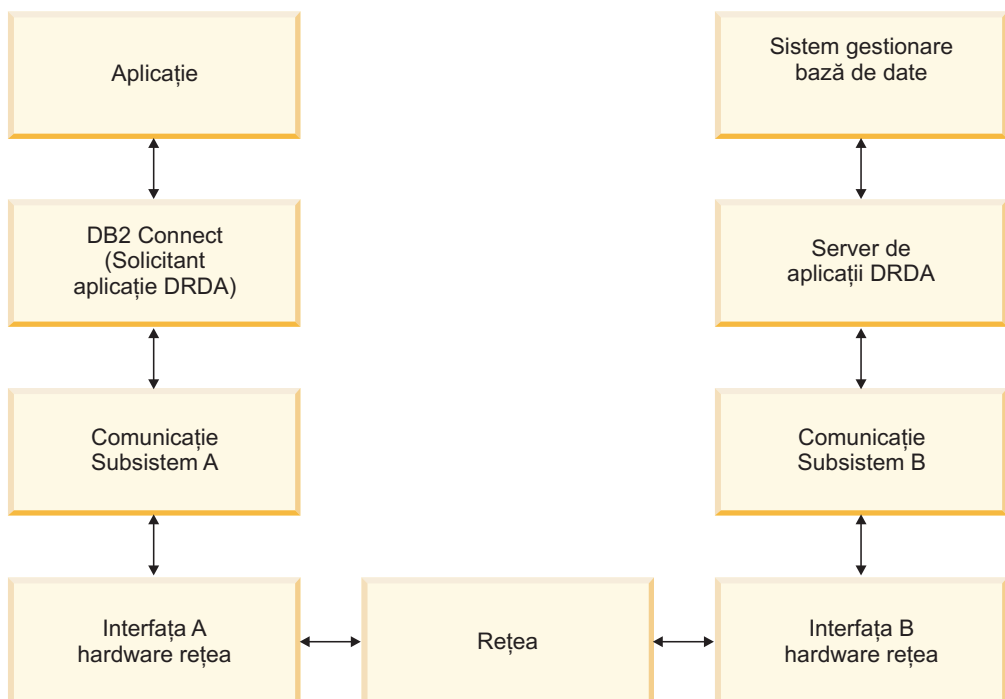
Aplicație

DB2 Connect (Solicitant aplicație DRDA)

Comunicație Subsistem A

Interfața A hardware rețea

Rețea

Sistem gestionare bază de date

Server de aplicații DRDA

Comunicație Subsistem B

Interfața B hardware rețea